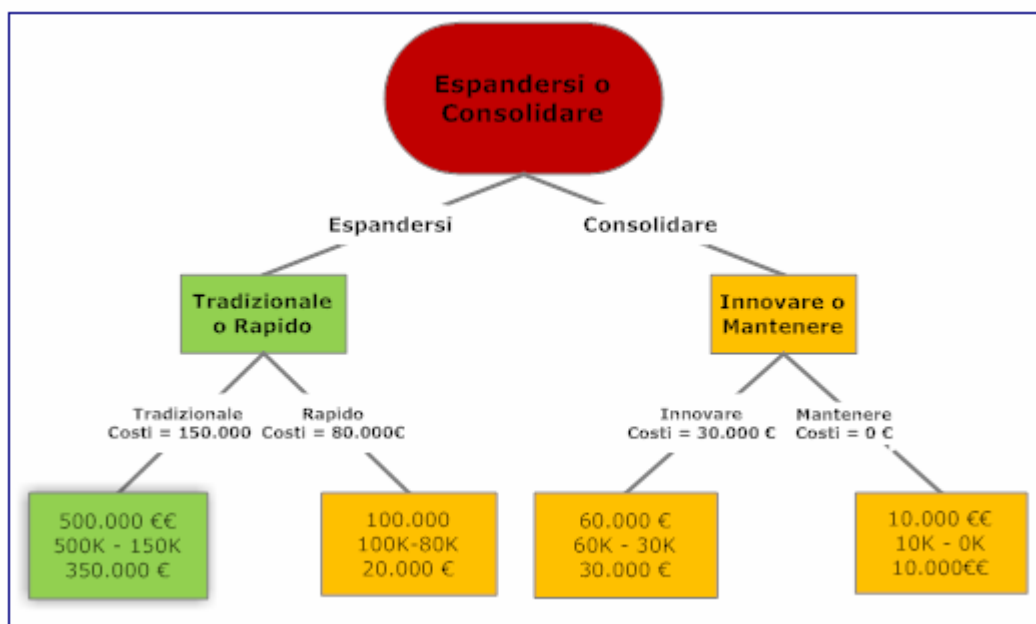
Espandersi o Consolidare

Espandersi

Consolidare

Tradizionale o Rapido

Innovare o Mantenere

Tradizionale
Costi = 150.000

Rapido
Costi = 80.000€

Innovare
Costi = 30.000 €

Mantenere
Costi = 0 €

500.000 €€
500K - 150K
350.000 €

100.000
100K-80K
20.000 €

60.000 €
60K - 30K
30.000 €

10.000 €€
10K - 0K
10.000€€